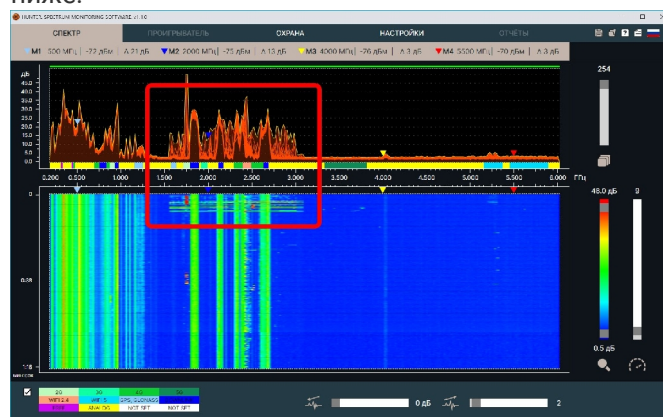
ниже:

HUNTER SPECTRUM MONITORING SOFTWARE v1.10

СПЕКТР | ПРОИГРЫВАТЕЛЬ | ОХРАНА | НАСТРОЙКИ | ОТЧЁТЫ

M1 500 МГц | -72 дБм | Δ 21 дБ | M2 2000 МГц | -75 дБм | Δ 13 дБ | M3 4000 МГц | -76 дБм | Δ 3 дБ | M4 5500 МГц | -70 дБм | Δ 3 дБ

дБ
45.0
40.0
35.0
30.0
25.0
20.0
15.0
10.0
5.0
0.0

254

0.200 0.500 1.000 1.500 2.000 2.500 3.000 3.500 4.000 4.500 5.000 5.500 6.000 ГГц

48.0 дБ

9

0

0.5 дБ

| 2G | 3G | 4G | 5G |
|---|---|---|---|
| WIFI 2.4 | WIFI 5 | GPS, GLONASS | |
| ISM | AM/FM/DVB | NOT SET | NOT SET |

0 дБ

2